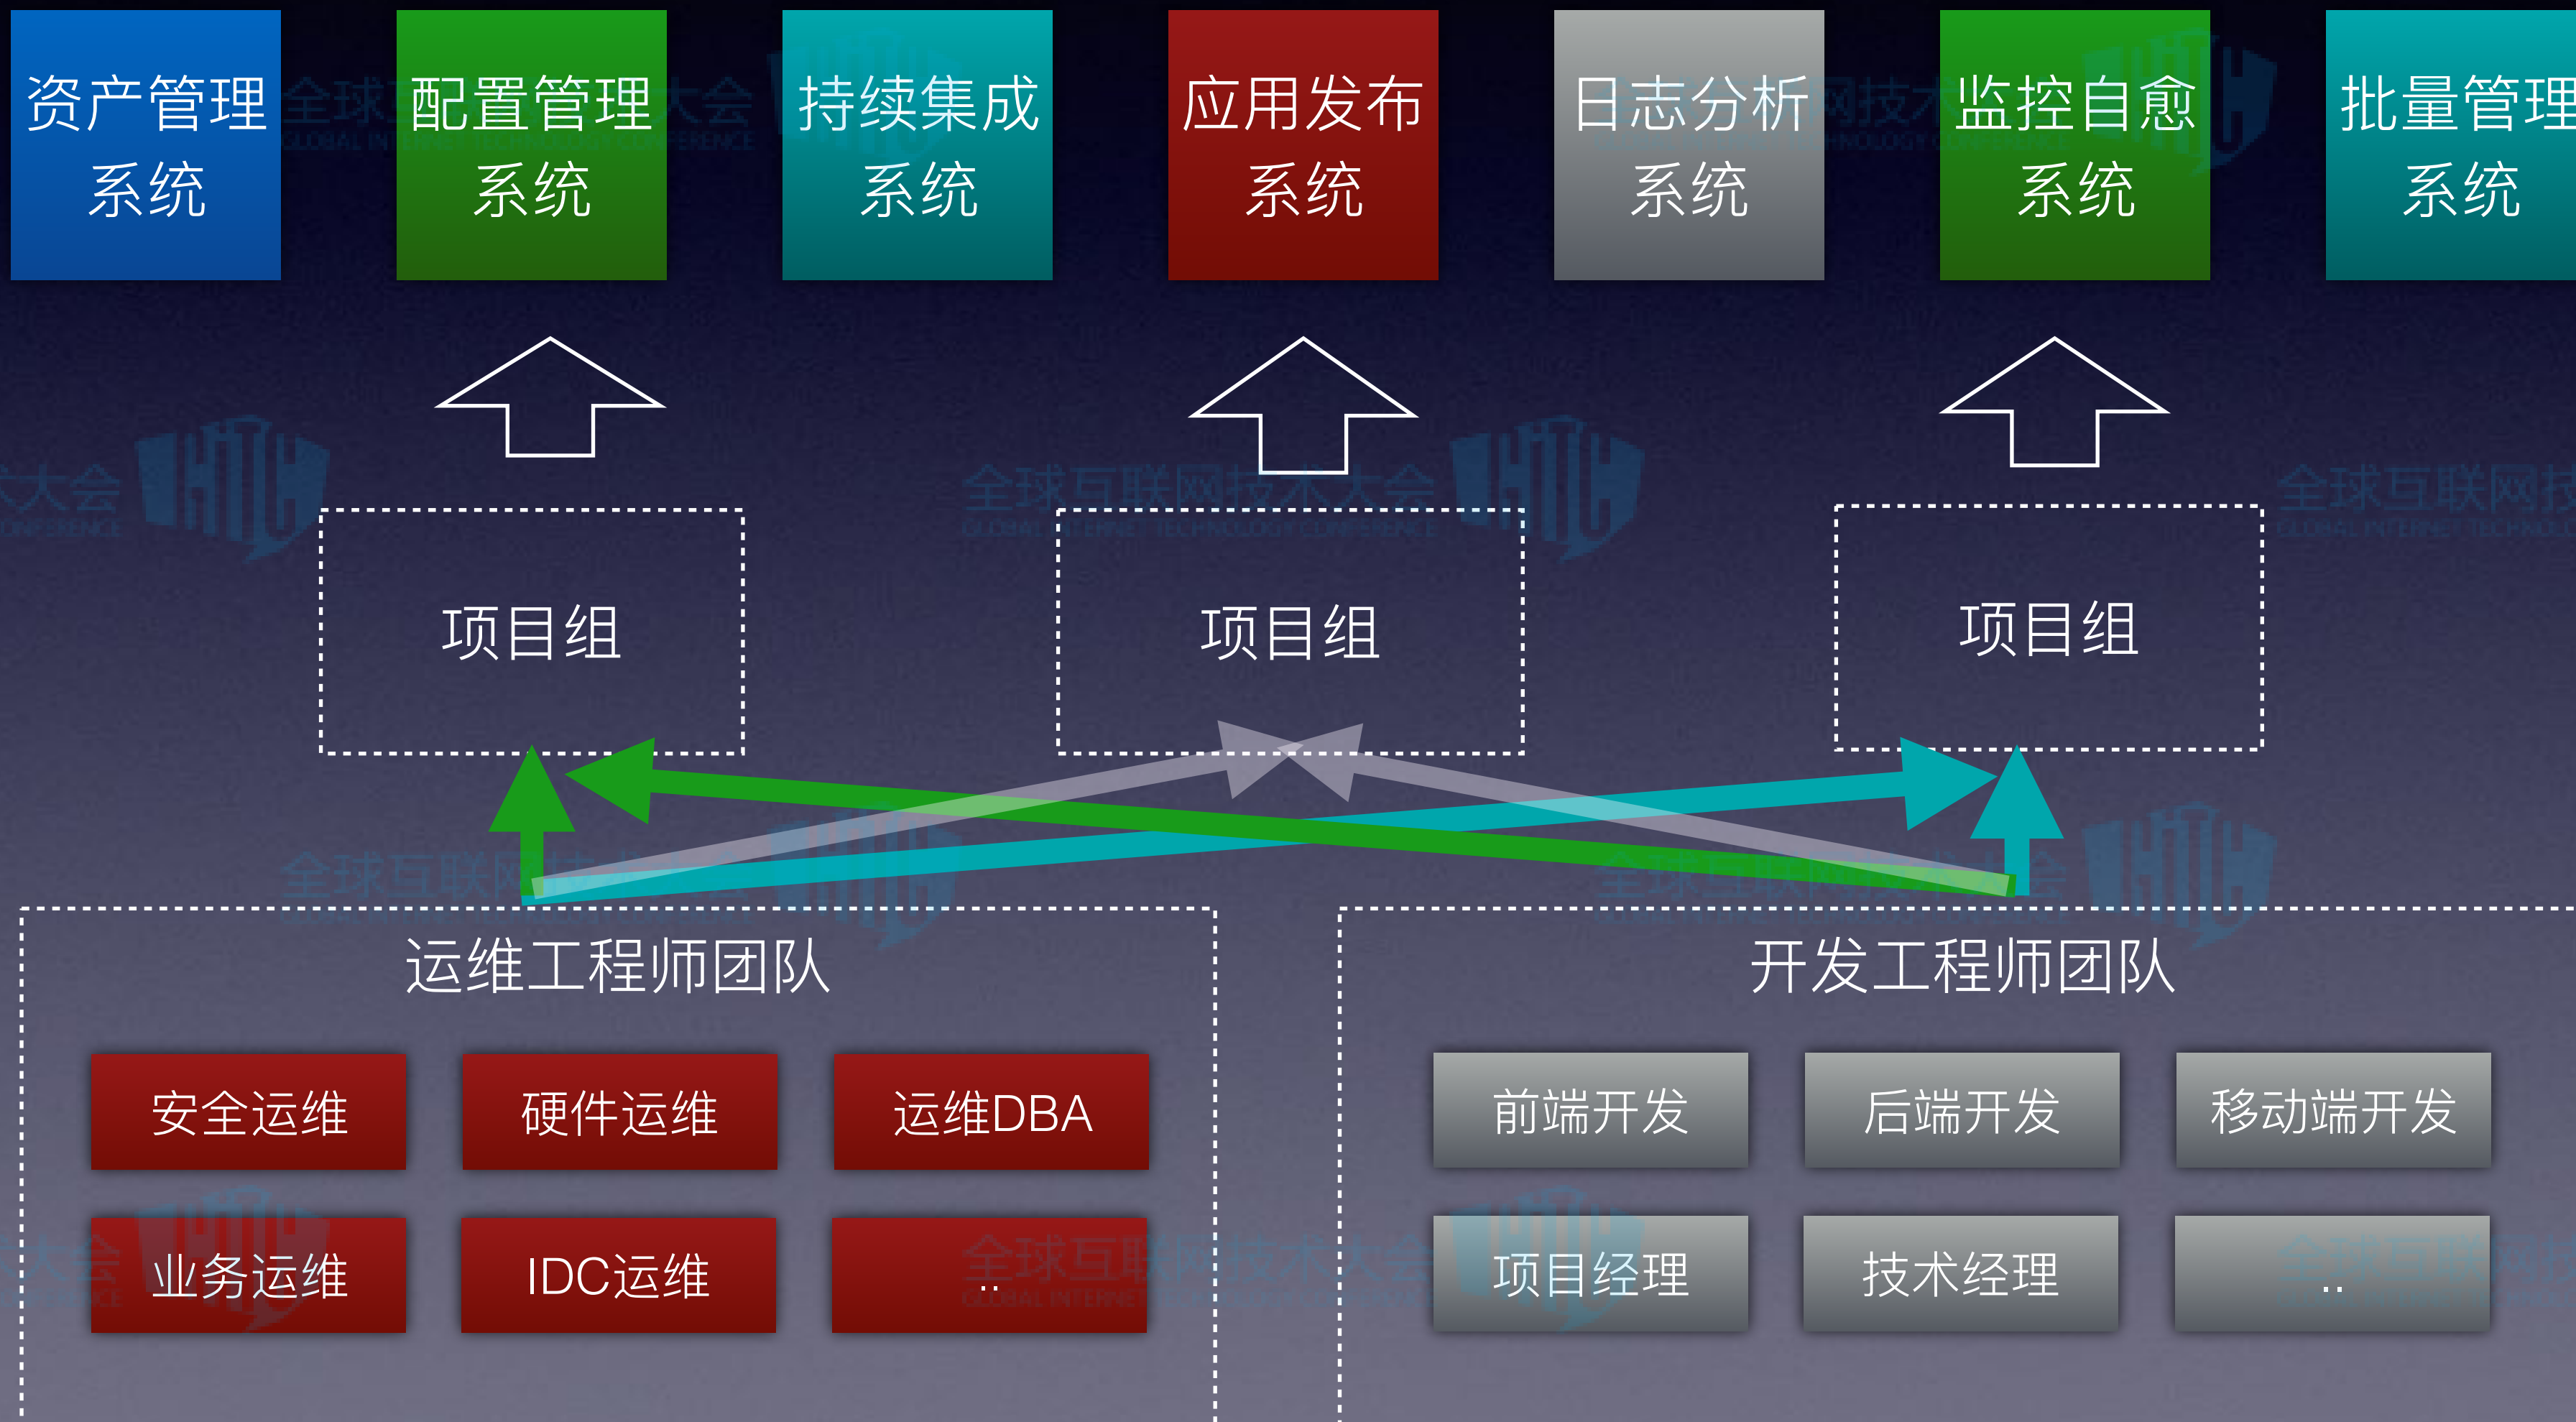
资产管理系统

配置管理系统

持续集成系统

应用发布系统

日志分析系统

监控自愈系统

批量管理系统

项目组

项目组

项目组

运维工程师团队

安全运维

硬件运维

运维DBA

业务运维

IDC运维

..

开发工程师团队

前端开发

后端开发

移动端开发

项目经理

技术经理

..